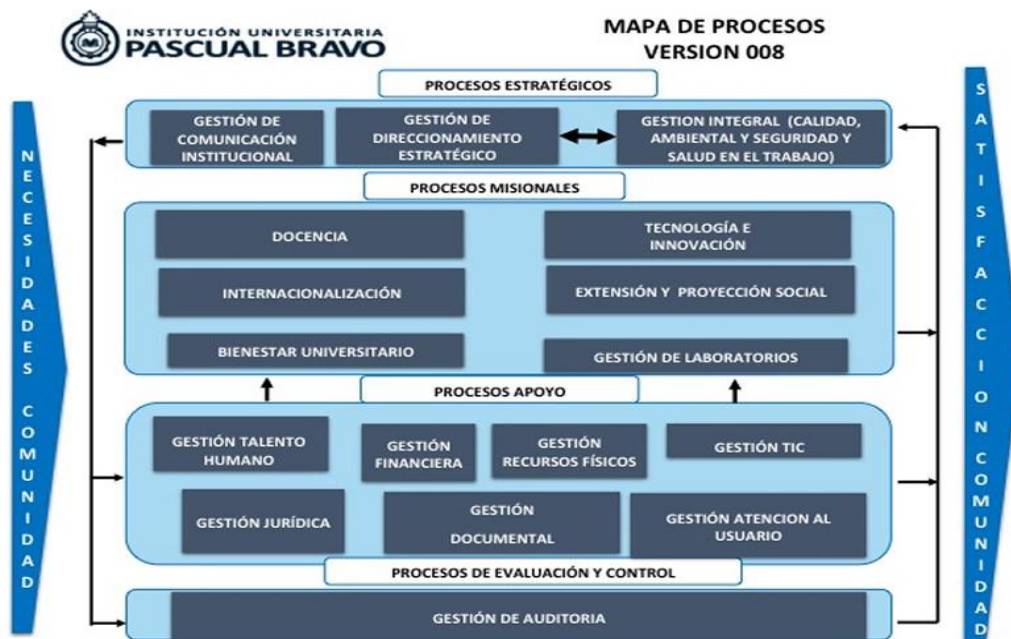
INSTITUCIÓN UNIVERSITARIA
PASCUAL BRAVO

MAPA DE PROCESOS
VERSION 008

NECESIDADES COMUNIDAD

PROCESOS ESTRATÉGICOS

GESTIÓN DE COMUNICACIÓN INSTITUCIONAL

GESTIÓN DE DIRECCIONAMIENTO ESTRATÉGICO

GESTION INTEGRAL (CALIDAD, AMBIENTAL Y SEGURIDAD Y SALUD EN EL TRABAJO)

PROCESOS MISIONALES

DOCENCIA

TECNOLOGÍA E INNOVACIÓN

INTERNACIONALIZACIÓN

EXTENSIÓN Y PROYECCIÓN SOCIAL

BIENESTAR UNIVERSITARIO

GESTIÓN DE LABORATORIOS

PROCESOS APOYO

GESTIÓN TALENTO HUMANO

GESTIÓN FINANCIERA

GESTIÓN RECURSOS FÍSICOS

GESTIÓN TIC

GESTIÓN JURÍDICA

GESTIÓN DOCUMENTAL

GESTIÓN ATENCION AL USUARIO

PROCESOS DE EVALUACIÓN Y CONTROL

GESTIÓN DE AUDITORIA

SATISFACCION COMUNIDAD